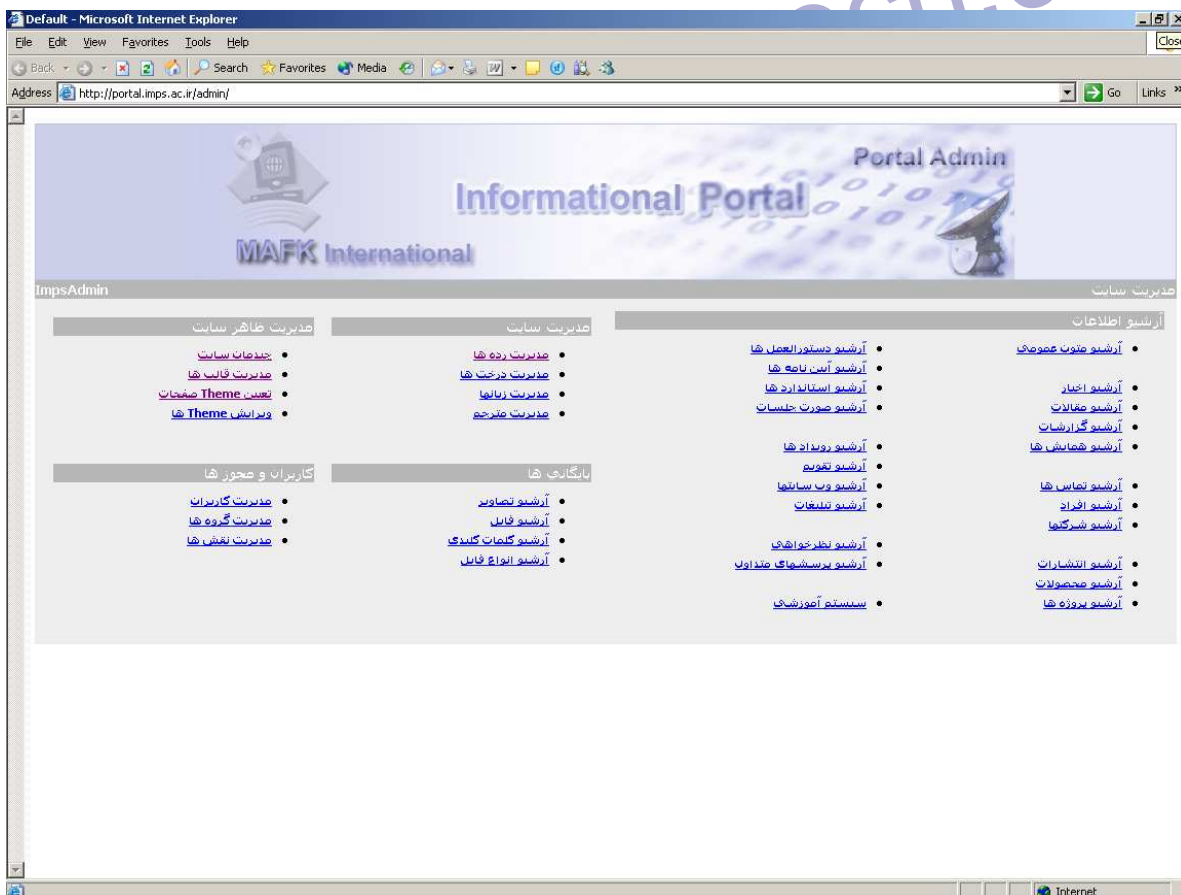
Default - Microsoft Internet Explorer
File Edit View Favorites Tools Help
Close
Back Search Favorites Media
Address http://portal.imps.ac.ir/admin/
Go Links

Portal Admin
Informational Portal
MAFK International

ImpsAdmin
مدیریت سایت

مدیریت ظاهر سایت
• خدمات سایت
• مدیریت قالب ها
• تعیین Theme صفحات
• ویرایش Theme ها

مدیریت سایت
• مدیریت رده ها
• مدیریت درخت ها
• مدیریت زبانها
• مدیریت مترجم

آرشیو اطلاعات
• آرشیو متون عمومی
• آرشیو اخبار
• آرشیو مقالات
• آرشیو گزارشات
• آرشیو همایش ها
• آرشیو تماس ها
• آرشیو افراد
• آرشیو شرکتها
• آرشیو انتشارات
• آرشیو محصولات
• آرشیو پروژه ها

• آرشیو دستورالعمل ها
• آرشیو آیین نامه ها
• آرشیو استانداردها
• آرشیو صورت جلسات
• آرشیو رویداد ها
• آرشیو تقویم
• آرشیو وب سایتها
• آرشیو تبلیغات
• آرشیو نظرخواهی
• آرشیو پرسشهای متداول
• سیستم آموزشی

کاربران و مجوز ها
• مدیریت کاربران
• مدیریت گروه ها
• مدیریت نقش ها

بایگانی ها
• آرشیو تصاویر
• آرشیو فایل
• آرشیو کلمات کلیدی
• آرشیو انواع فایل

Internet